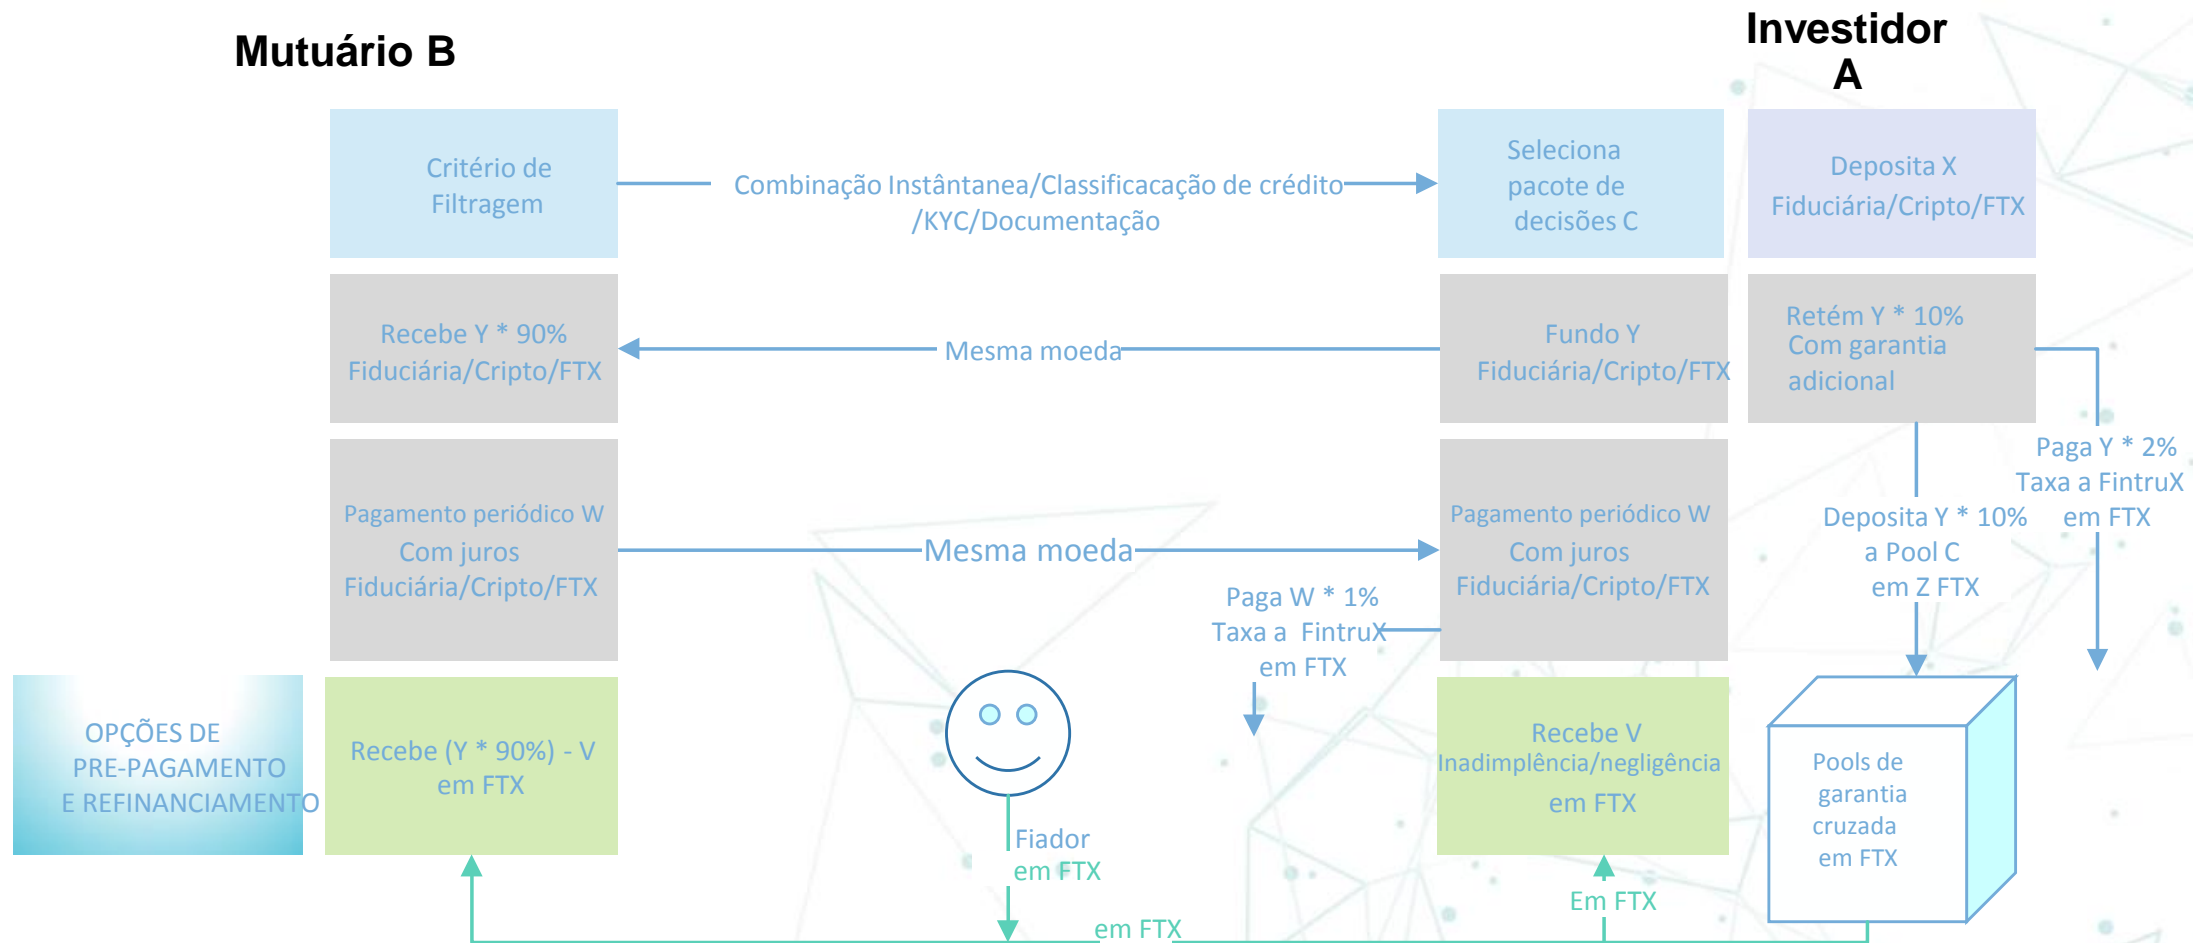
Mutuário B

Investidor A

Critério de Filtragem

Combinação Instântanea/Classificacação de crédito /KYC/Documentação

Seleciona pacote de decisões C

Deposita X Fiduciária/Cripto/FTX

Recebe Y * 90% Fiduciária/Cripto/FTX

Mesma moeda

Fundo Y Fiduciária/Cripto/FTX

Retém Y * 10% Com garantia adicional

Paga Y * 2% Taxa a FintruX em FTX

Pagamento periódico W Com juros Fiduciária/Cripto/FTX

Mesma moeda

Pagamento periódico W Com juros Fiduciária/Cripto/FTX

Deposita Y * 10% a Pool C em Z FTX

Paga W * 1% Taxa a FintruX em FTX

OPÇÕES DE PRE-PAGAMENTO E REFINANCIAMENTO

Recebe (Y * 90%) - V em FTX

Recebe V Inadimplência/negligência em FTX

Pools de garantia cruzada em FTX

Fiador em FTX

em FTX

Em FTX